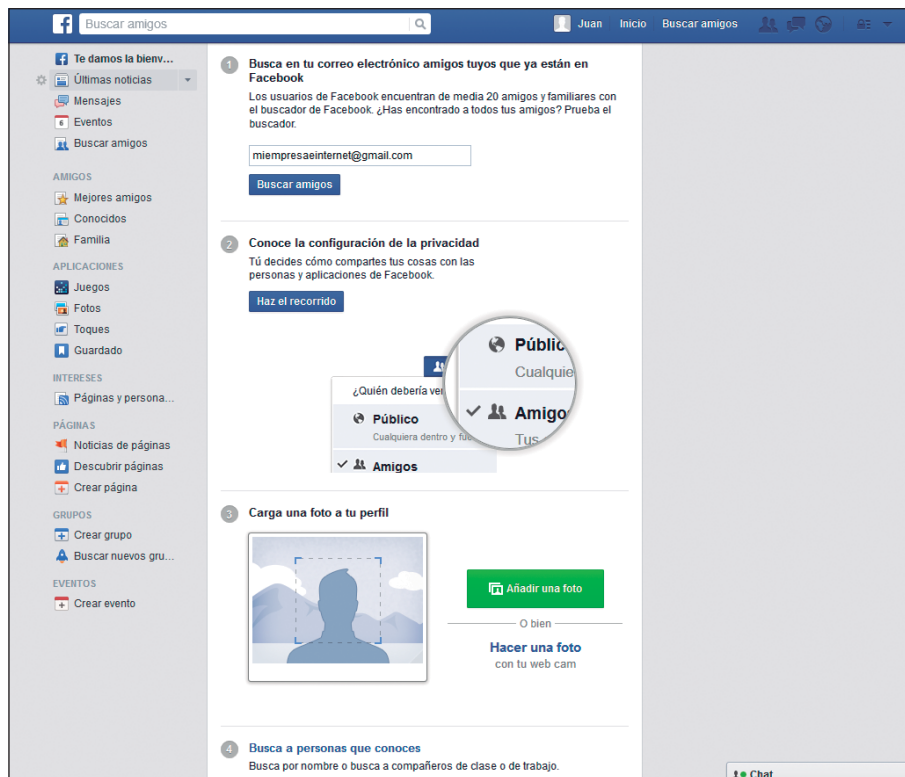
Buscar amigos
Juan Inicio Buscar amigos

Te damos la bienv...
Últimas noticias
Mensajes
Eventos
Buscar amigos

AMIGOS
Mejores amigos
Conocidos
Familia

APLICACIONES
Juegos
Fotos
Toques
Guardado

INTERESES
Páginas y persona...

PÁGINAS
Noticias de páginas
Descubrir páginas
Crear página

GRUPOS
Crear grupo
Buscar nuevos gru...

EVENTOS
Crear evento

1 Busca en tu correo electrónico amigos tuyos que ya están en Facebook
Los usuarios de Facebook encuentran de media 20 amigos y familiares con el buscador de Facebook. ¿Has encontrado a todos tus amigos? Prueba el buscador.

miempresaeinternet@gmail.com

Buscar amigos

2 Conoce la configuración de la privacidad
Tú decides cómo compartes tus cosas con las personas y aplicaciones de Facebook.

Haz el recorrido

¿Quién debería ve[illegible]
Público
Cualquiera dentro y fu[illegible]
Amigos

Público
Cualquie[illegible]
Amigo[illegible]
Tus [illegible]

3 Carga una foto a tu perfil

Añadir una foto
O bien
Hacer una foto
con tu web cam

4 Busca a personas que conoces
Busca por nombre o busca a compañeros de clase o de trabajo.

Chat